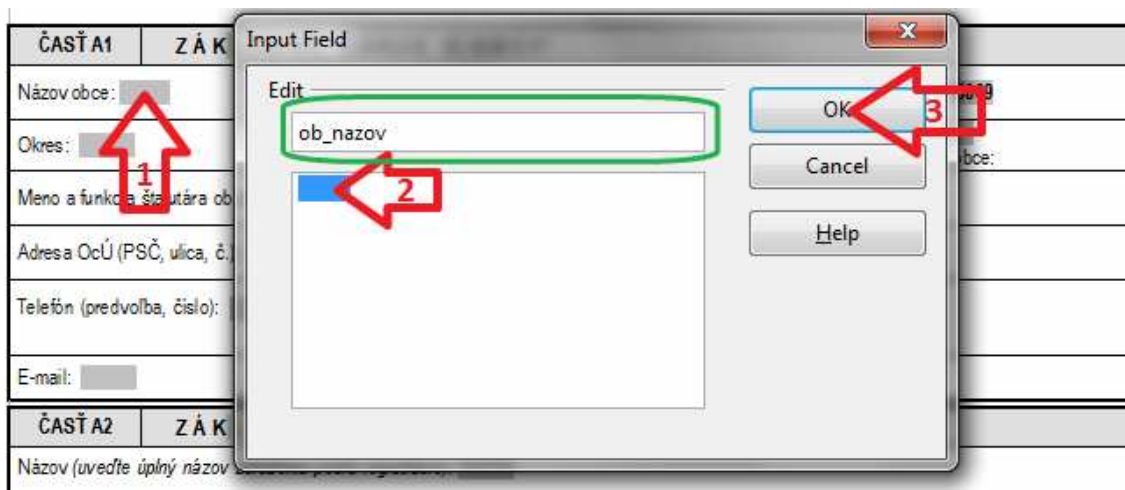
ČASŤ A1
Z Á K
Názov obce:
Okres:
Meno a funkcia štatutára ob
Adresa OcÚ (PSČ, ulica, č.)
Telefón (predvoľba, číslo):
E-mail:
ČASŤ A2
Z Á K
Názov (uveďte úplný názov

Input Field
Edit
ob_nazov
OK
Cancel
Help
1
2
3
obce: